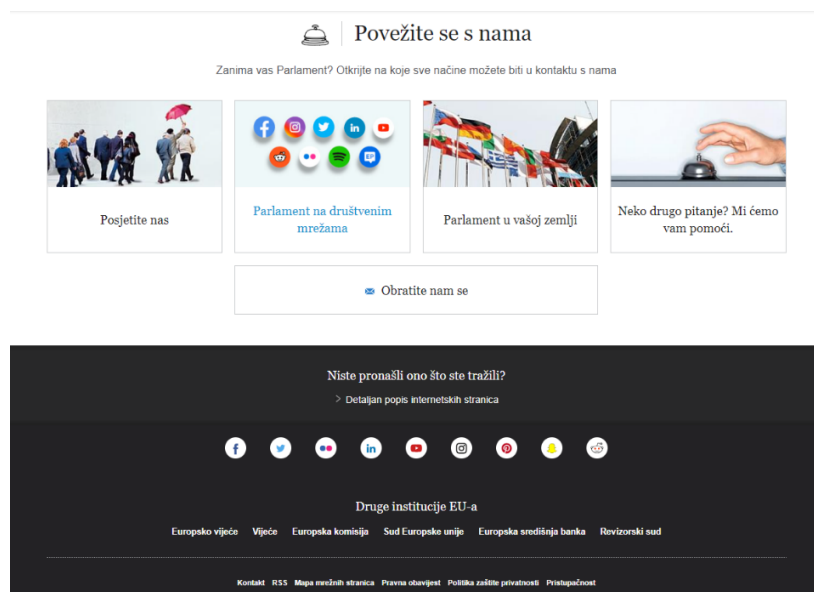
Povežite se s nama

Zanima vas Parlament? Otkrijte na koje sve načine možete biti u kontaktu s nama

Posjetite nas

Parlament na društvenim mrežama

Parlament u vašoj zemlji

Neko drugo pitanje? Mi ćemo vam pomoći.

Obratite nam se

Niste pronašli ono što ste tražili?

Detaljan popis internetskih stranica

Druge institucije EU-a

Europsko vijeće Vijeće Europska komisija Sud Europske unije Europska središnja banka Revizorski sud

Kontakt RSS Mapa mrežnih stranica Pravna obavijest Politika zaštite privatnosti Pristupačnost